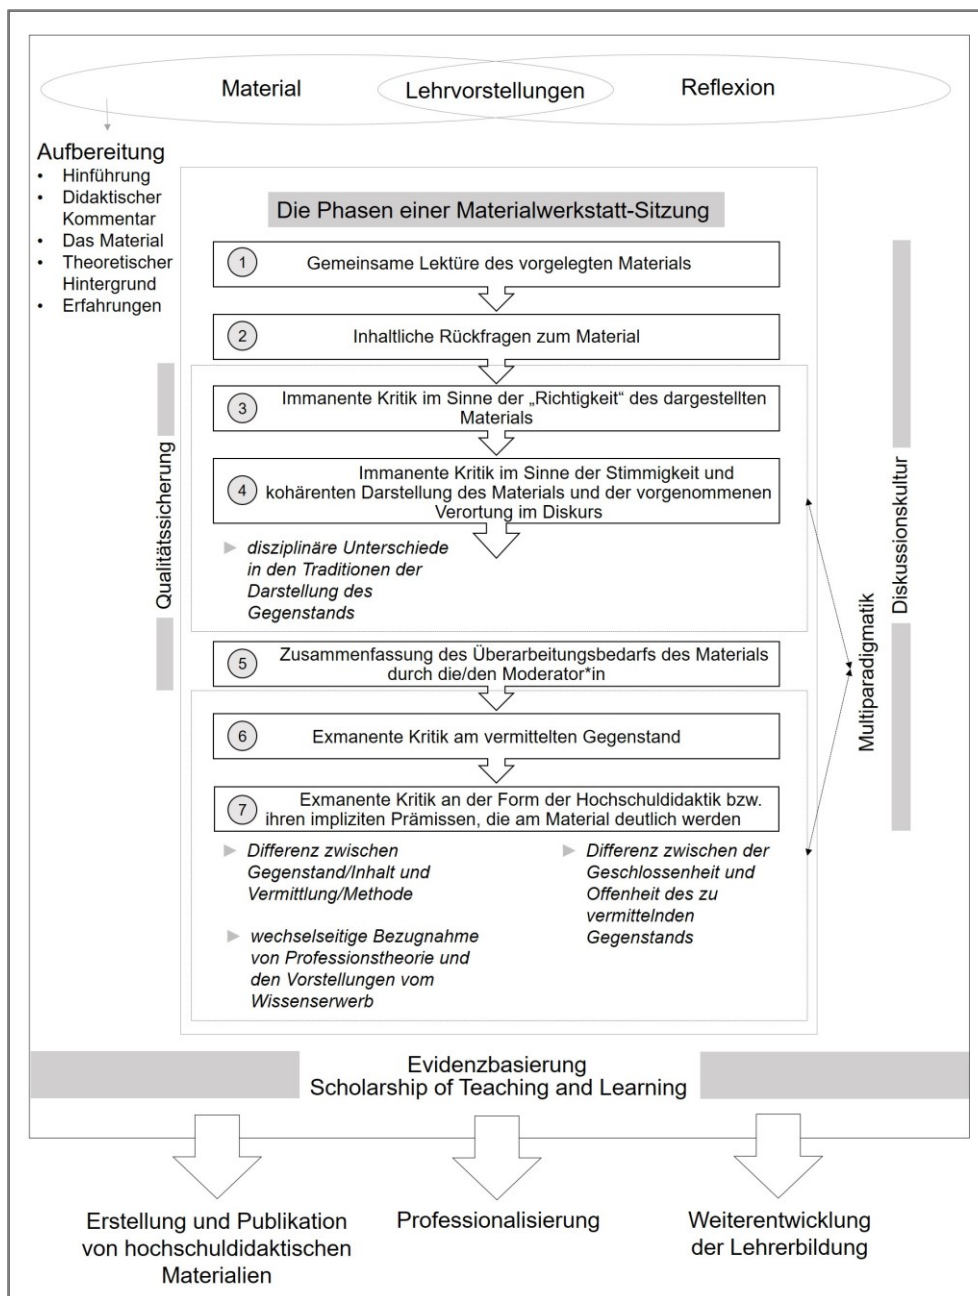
Material

Lehrvorstellungen

Reflexion

Aufbereitung
- Hinführung
- Didaktischer Kommentar
- Das Material
- Theoretischer Hintergrund
- Erfahrungen

Die Phasen einer Materialwerkstatt-Sitzung

1 Gemeinsame Lektüre des vorgelegten Materials

2 Inhaltliche Rückfragen zum Material

3 Immanente Kritik im Sinne der „Richtigkeit" des dargestellten Materials

4 Immanente Kritik im Sinne der Stimmigkeit und kohärenten Darstellung des Materials und der vorgenommenen Verortung im Diskurs

► disziplinäre Unterschiede in den Traditionen der Darstellung des Gegenstands

5 Zusammenfassung des Überarbeitungsbedarfs des Materials durch die/den Moderator*in

6 Exmanente Kritik am vermittelten Gegenstand

7 Exmanente Kritik an der Form der Hochschuldidaktik bzw. ihren impliziten Prämissen, die am Material deutlich werden

► Differenz zwischen Gegenstand/Inhalt und Vermittlung/Methode

► Differenz zwischen der Geschlossenheit und Offenheit des zu vermittelnden Gegenstands

► wechselseitige Bezugnahme von Professionstheorie und den Vorstellungen vom Wissenserwerb

Qualitätssicherung

Diskussionskultur

Multiparadigmatik

Evidenzbasierung
Scholarship of Teaching and Learning

Erstellung und Publikation von hochschuldidaktischen Materialien

Professionalisierung

Weiterentwicklung der Lehrerbildung